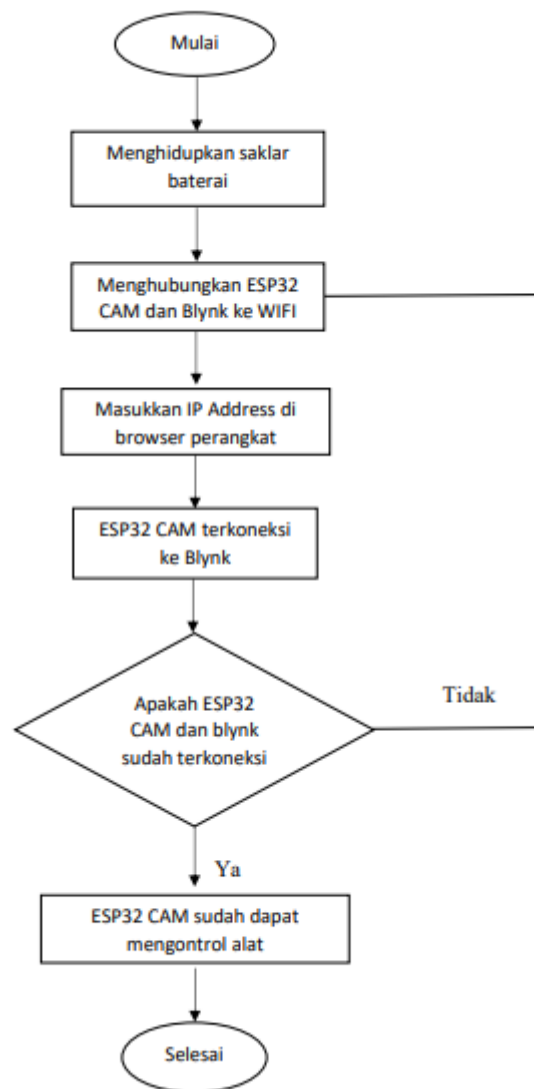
Mulai

Menghidupkan saklar baterai

Menghubungkan ESP32 CAM dan Blynk ke WIFI

Masukkan IP Address di browser perangkat

ESP32 CAM terkoneksi ke Blynk

Apakah ESP32 CAM dan blynk sudah terkoneksi

Tidak

Ya

ESP32 CAM sudah dapat mengontrol alat

Selesai